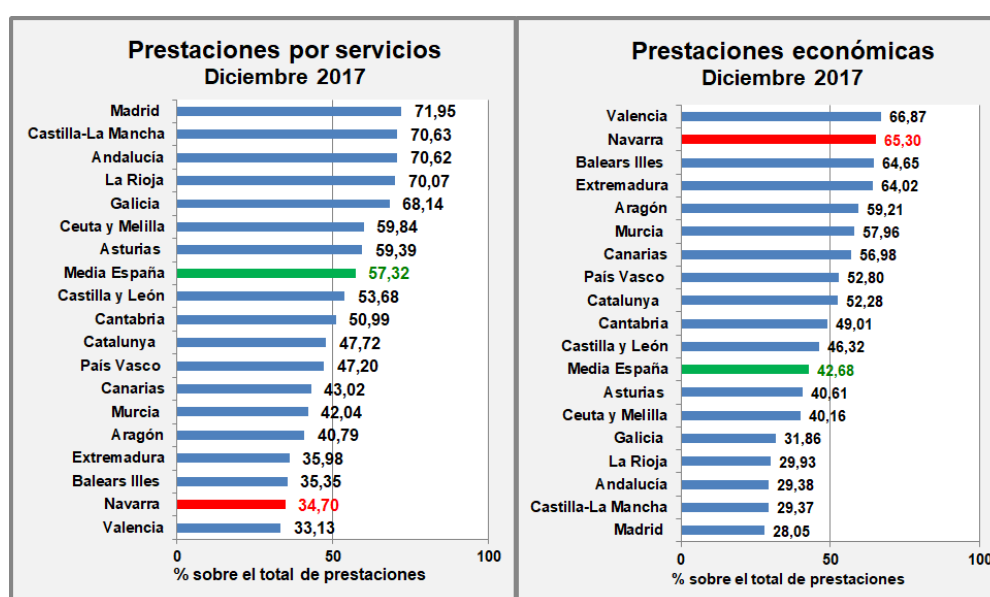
Prestaciones por servicios
Diciembre 2017

| | |
|---|---|
| Madrid | 71,95 |
| Castilla-La Mancha | 70,63 |
| Andalucía | 70,62 |
| La Rioja | 70,07 |
| Galicia | 68,14 |
| Ceuta y Melilla | 59,84 |
| Asturias | 59,39 |
| Media España | 57,32 |
| Castilla y León | 53,68 |
| Cantabria | 50,99 |
| Catalunya | 47,72 |
| País Vasco | 47,20 |
| Canarias | 43,02 |
| Murcia | 42,04 |
| Aragón | 40,79 |
| Extremadura | 35,98 |
| Balears Illes | 35,35 |
| Navarra | 34,70 |
| Valencia | 33,13 |

0 50 100
% sobre el total de prestaciones

Prestaciones económicas
Diciembre 2017

| | |
|---|---|
| Valencia | 66,87 |
| Navarra | 65,30 |
| Balears Illes | 64,65 |
| Extremadura | 64,02 |
| Aragón | 59,21 |
| Murcia | 57,96 |
| Canarias | 56,98 |
| País Vasco | 52,80 |
| Catalunya | 52,28 |
| Cantabria | 49,01 |
| Castilla y León | 46,32 |
| Media España | 42,68 |
| Asturias | 40,61 |
| Ceuta y Melilla | 40,16 |
| Galicia | 31,86 |
| La Rioja | 29,93 |
| Andalucía | 29,38 |
| Castilla-La Mancha | 29,37 |
| Madrid | 28,05 |

0 50 100
% sobre el total de prestaciones